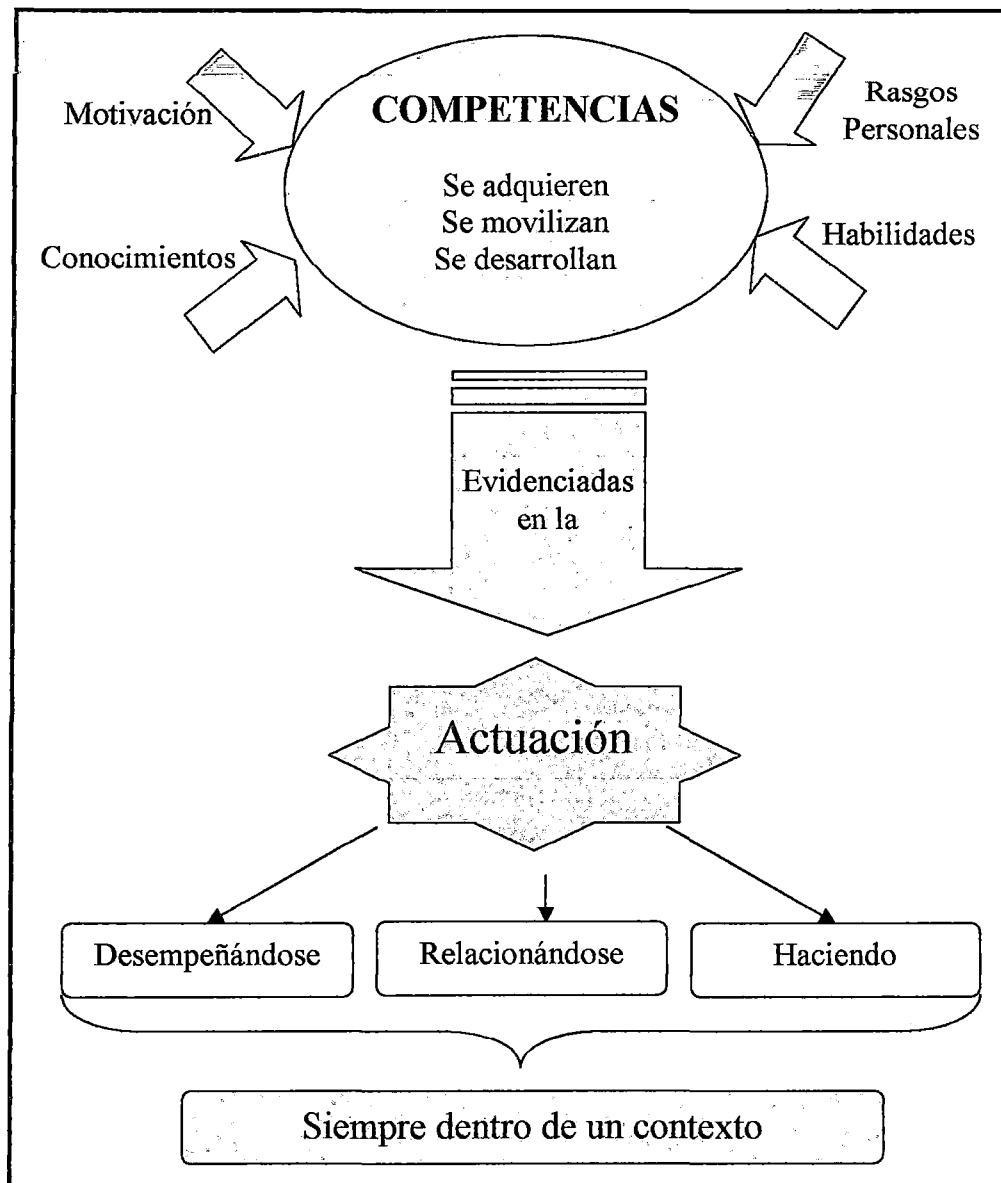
Motivación

COMPETENCIAS

Se adquieren
Se movilizan
Se desarrollan

Rasgos Personales

Conocimientos

Habilidades

Evidenciadas en la

Actuación

Desempeñándose

Relacionándose

Haciendo

Siempre dentro de un contexto